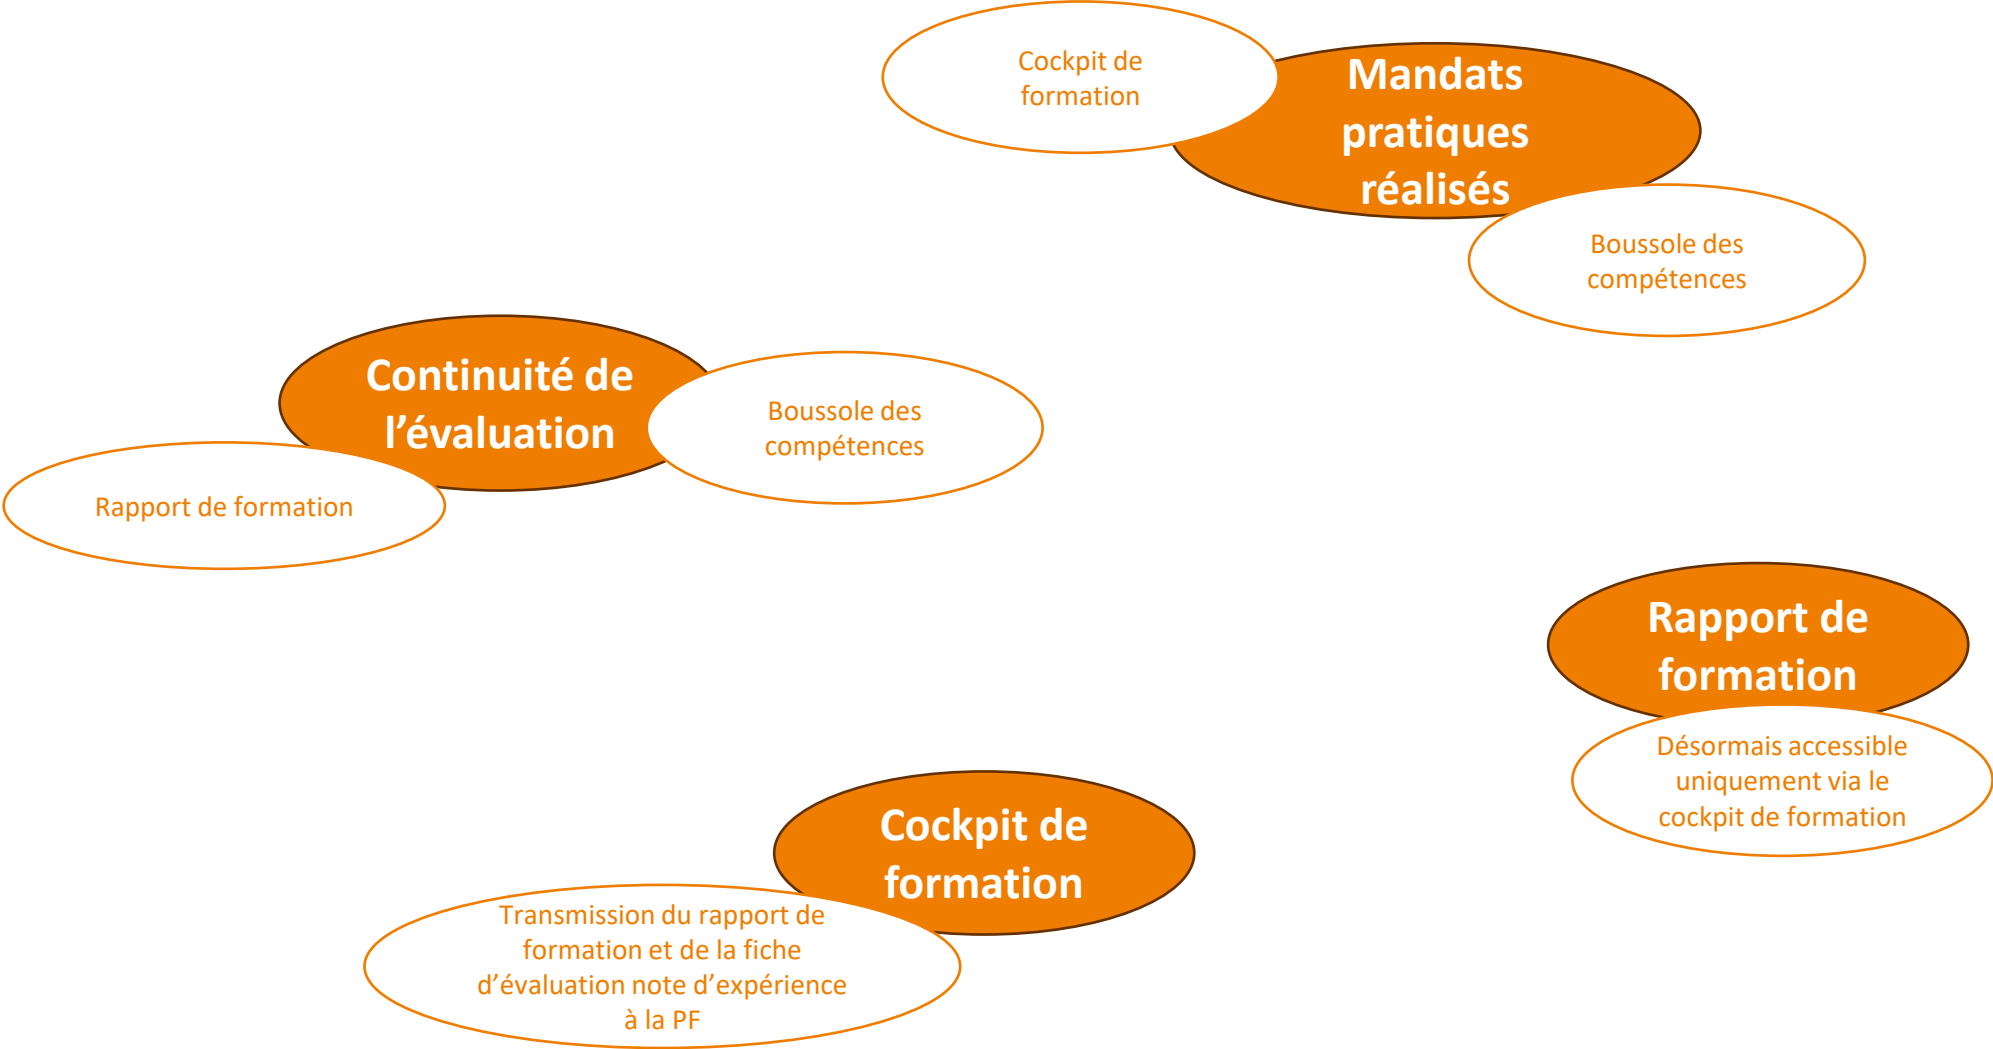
Cockpit de formation

Mandats pratiques réalisés

Boussole des compétences

Continuité de l’évaluation

Boussole des compétences

Rapport de formation

Rapport de formation

Désormais accessible uniquement via le cockpit de formation

Cockpit de formation

Transmission du rapport de formation et de la fiche d’évaluation note d’expérience à la PF